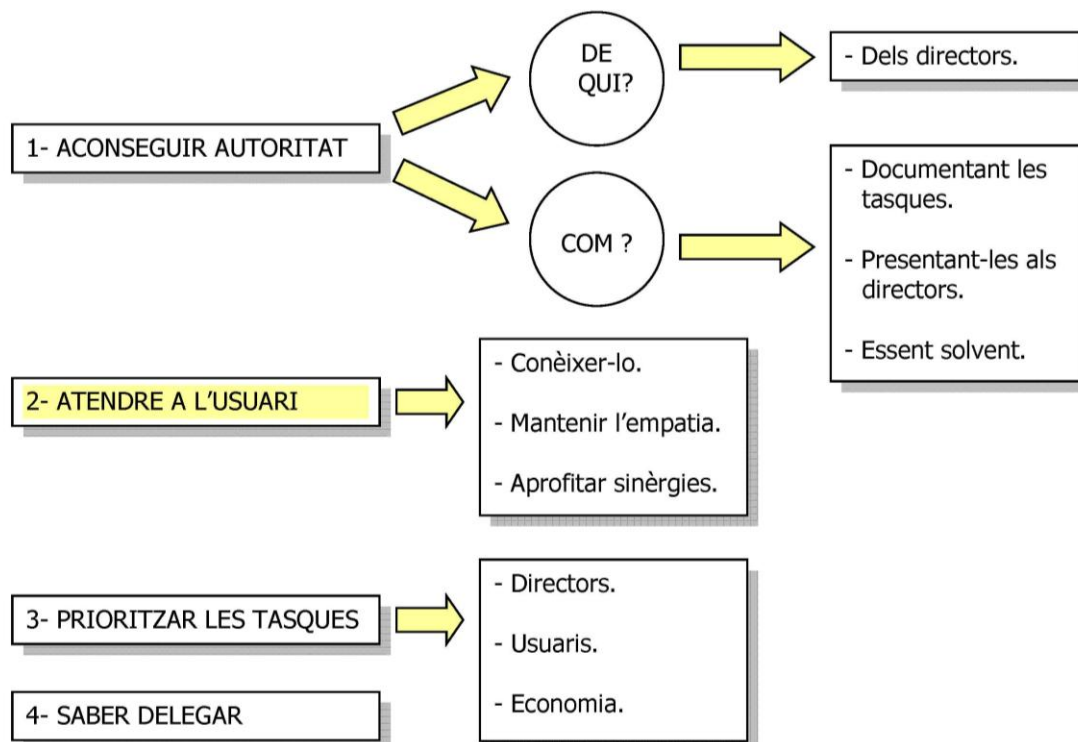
1- ACONSEGUIR AUTORITAT

DE QUI?

- Dels directors.

COM ?

- Documentant les tasques.

- Presentant-les als directors.

- Essent solvent.

2- ATENDRE A L'USUARI

- Conèixer-lo.

- Mantenir l'empatia.

- Aprofitar sinèrgies.

3- PRIORITZAR LES TASQUES

- Directors.

- Usuaris.

- Economia.

4- SABER DELEGAR